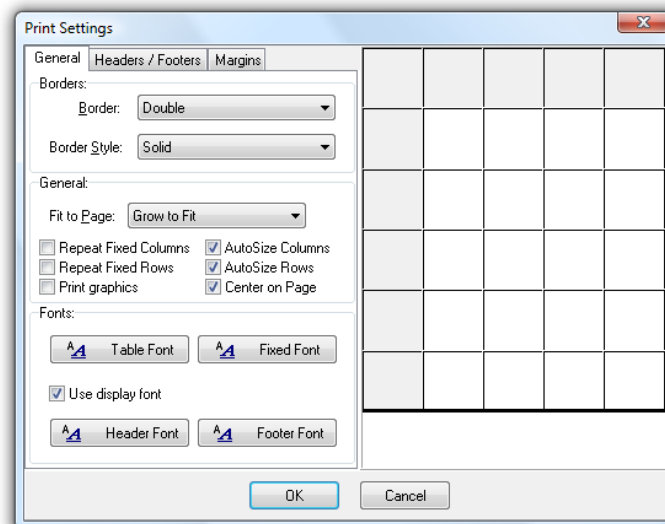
Print Settings

X

General | Headers / Footers | Margins

Borders:

Border: Double

Border Style: Solid

General:

Fit to Page: Grow to Fit

Repeat Fixed Columns
Repeat Fixed Rows
Print graphics

AutoSize Columns
AutoSize Rows
Center on Page

Fonts:

Table Font
Fixed Font

Use display font

Header Font
Footer Font

OK
Cancel